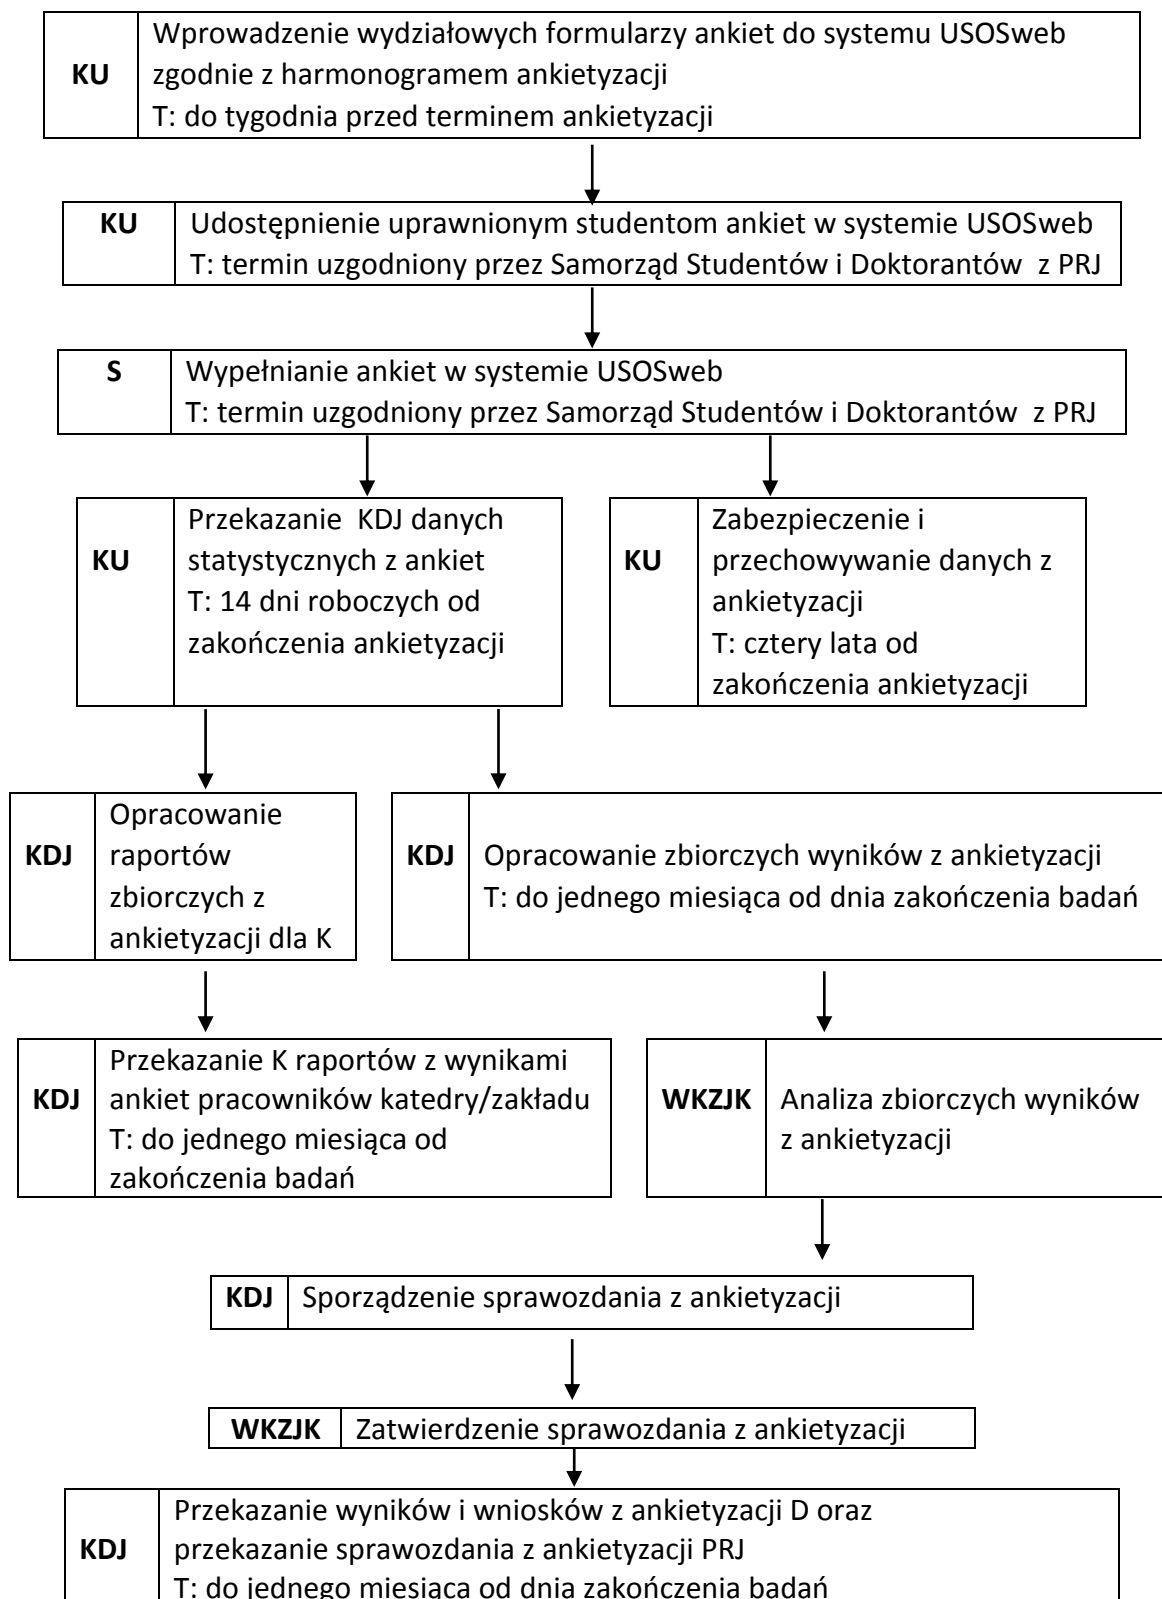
KU | Wprowadzenie wydziałowych formularzy ankiet do systemu USOSweb zgodnie z harmonogramem ankietyzacji
T: do tygodnia przed terminem ankietyzacji

KU | Udostępnienie uprawnionym studentom ankiet w systemie USOSweb
T: termin uzgodniony przez Samorząd Studentów i Doktorantów z PRJ

S | Wypełnianie ankiet w systemie USOSweb
T: termin uzgodniony przez Samorząd Studentów i Doktorantów z PRJ

KU | Przekazanie KDJ danych statystycznych z ankiet
T: 14 dni roboczych od zakończenia ankietyzacji

KU | Zabezpieczenie i przechowywanie danych z ankietyzacji
T: cztery lata od zakończenia ankietyzacji

KDJ | Opracowanie raportów zbiorczych z ankietyzacji dla K

KDJ | Opracowanie zbiorczych wyników z ankietyzacji
T: do jednego miesiąca od dnia zakończenia badań

KDJ | Przekazanie K raportów z wynikami ankiet pracowników katedry/zakładu
T: do jednego miesiąca od zakończenia badań

WKZJK | Analiza zbiorczych wyników z ankietyzacji

KDJ | Sporządzenie sprawozdania z ankietyzacji

WKZJK | Zatwierdzenie sprawozdania z ankietyzacji

KDJ | Przekazanie wyników i wniosków z ankietyzacji D oraz przekazanie sprawozdania z ankietyzacji PRJ
T: do jednego miesiąca od dnia zakończenia badań